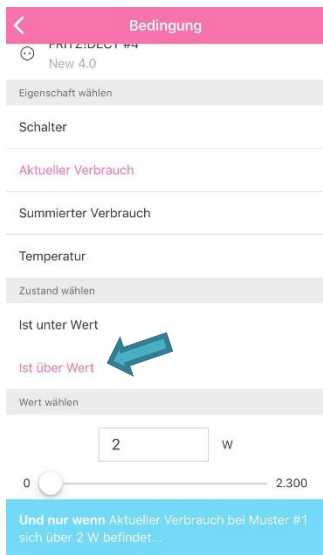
<

Bedingung

FRITZ!DECT #4
New 4.0

Eigenschaft wählen

Schalter

Aktueller Verbrauch

Summierter Verbrauch

Temperatur

Zustand wählen

Ist unter Wert

Ist über Wert

Wert wählen

2 W

0 2.300

Und nur wenn Aktueller Verbrauch bei Muster #1 sich über 2 W befindet...